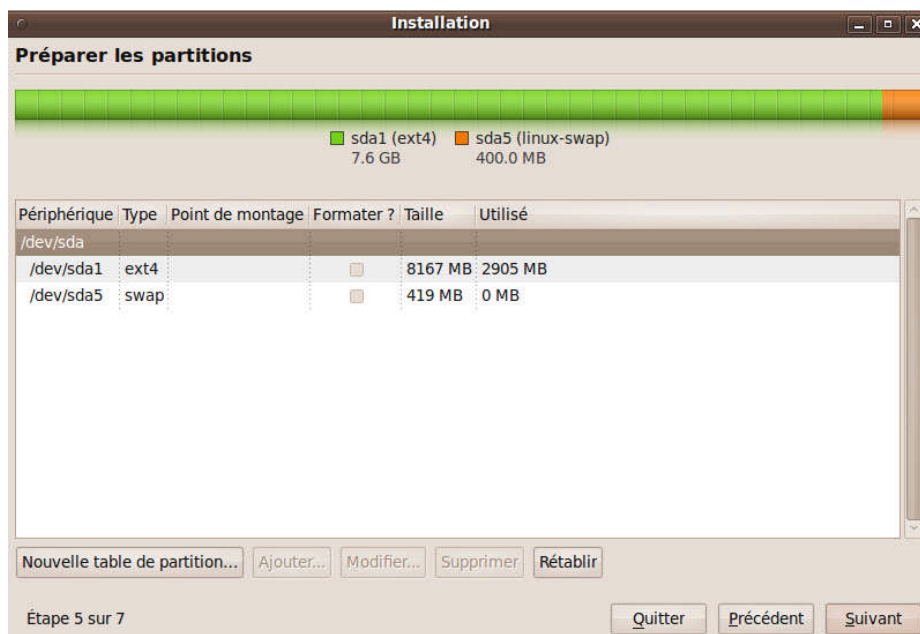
Installation

Préparer les partitions

sda1 (ext4)
7.6 GB

sda5 (linux-swap)
400.0 MB

| Périphérique | Type | Point de montage | Formater ? | Taille | Utilisé |
|---|---|---|---|---|---|
| /dev/sda | | | | | |
| /dev/sda1 | ext4 | | | 8167 MB | 2905 MB |
| /dev/sda5 | swap | | | 419 MB | 0 MB |

Nouvelle table de partition... Ajouter... Modifier... Supprimer Rétablir

Étape 5 sur 7

Quitter Précédent Suivant